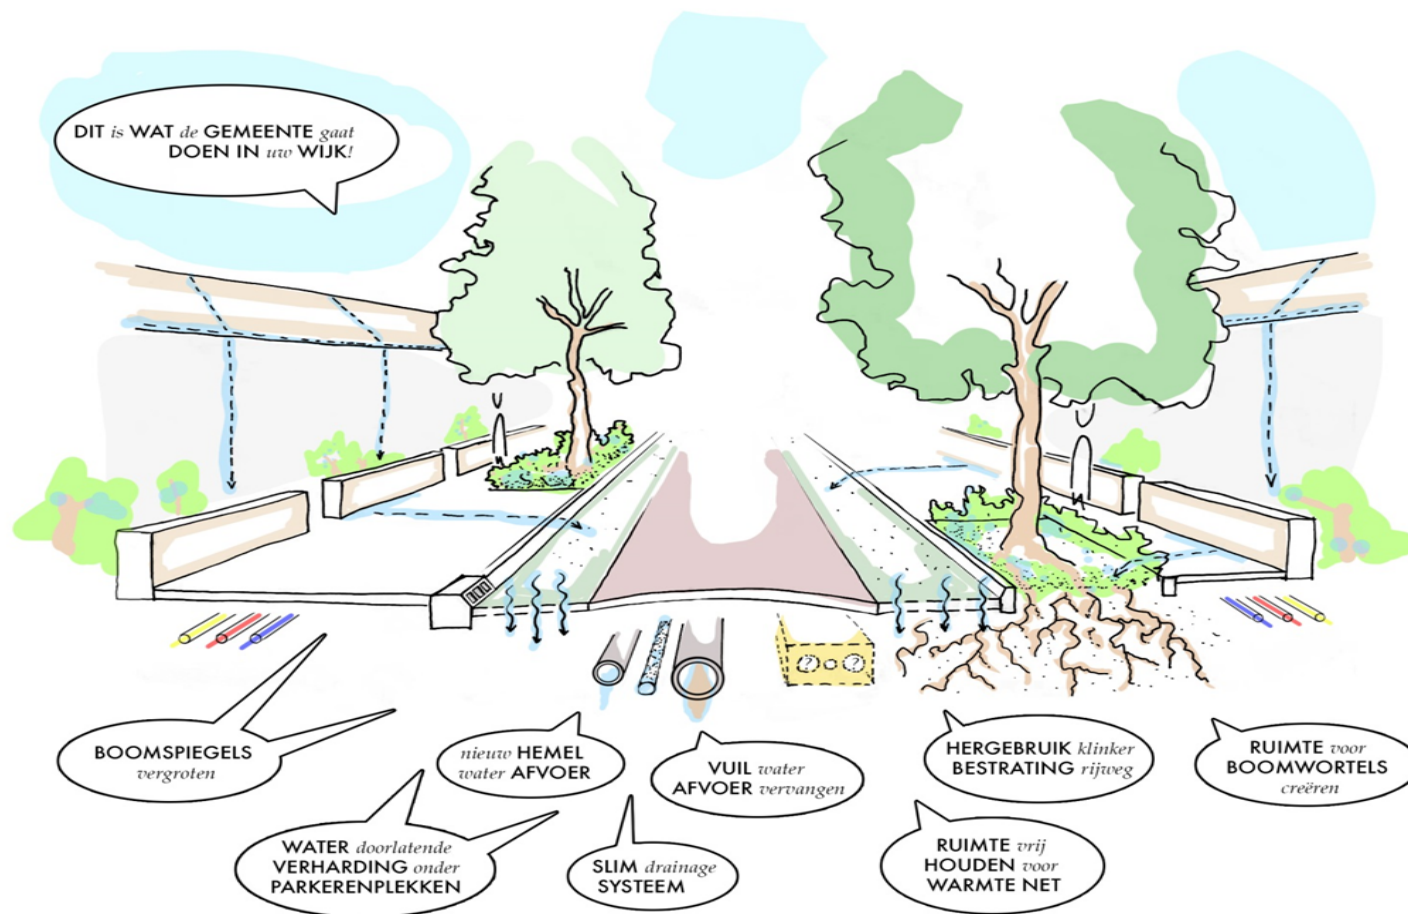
DIT is WAT de GEMEENTE gaat DOEN IN uw WIJK!

BOOMSPIEGELS vergroten

nieuw HEMEL water AFVOER

VUIL water AFVOER vervangen

HERGEBRUIK klinker BESTRATING rijweg

RUIMTE voor BOOMWORTELS creëren

WATER doorlatende VERHARDING onder PARKERENPLEKKEN

SLIM drainage SYSTEEM

RUIMTE vrij HOUDEN voor WARMTE NET